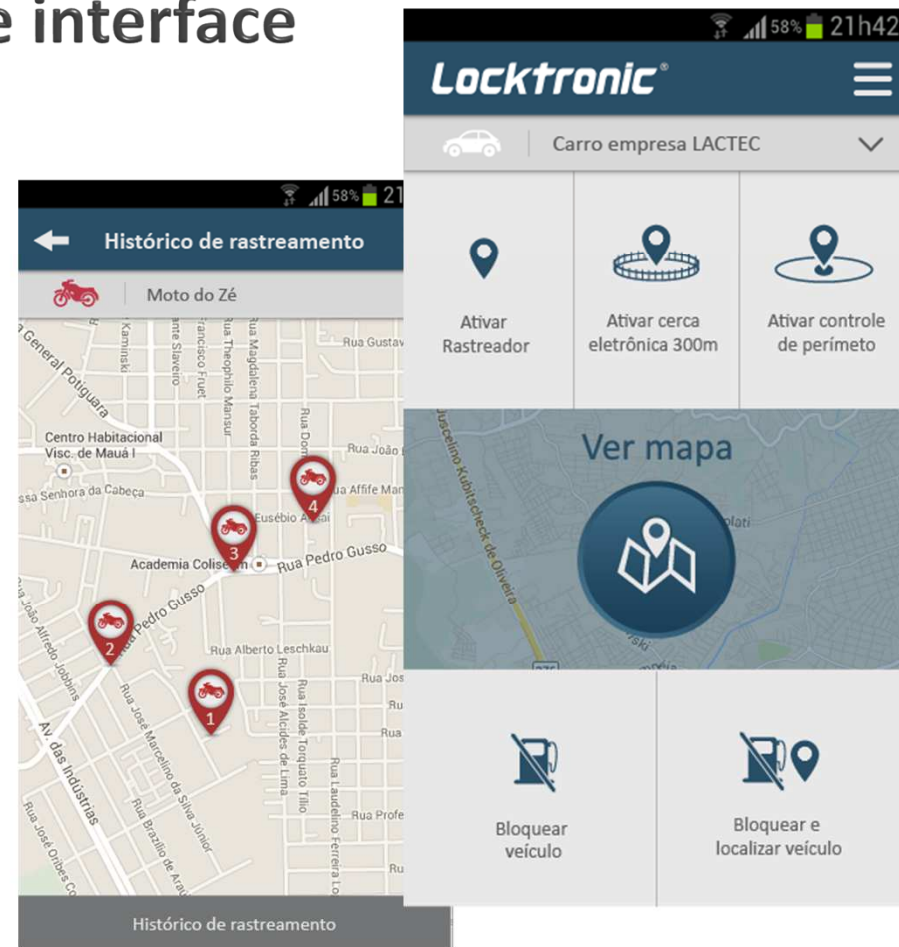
e interface

58% 21

Histórico de rastreamento

Moto do Zé

General Potiguara

Kaminski

ante Slaviero

Francisco Fruet

Rua Theophilo Mansur

Rua Magdalena Taborda Ribas

Rua Dom

Rua Gustav

Centro Habitacional Visc. de Mauá I

Rua João

ssa Senhora da Cabeça

ua Affife Mar

Eusébio A

Academia Coliseu

Rua Pedro Gusso

Rua Pedro Gusso

Rua João Alfredo Jobbins

Rua Alberto Leschkau

Rua José Marcelino da Silva Júnior

Rua José Alcides de Lima

Rua Isolde Torquato Tillo

Rua Laudelino Ferreira Lo

Av. das Indústrias

Rua Brazilio de Arau

Rua José Oribes Co

Rua Jos

Ru

Rua

Rua Profe

Ru

1

2

3

4

Histórico de rastreamento

58% 21h42

Locktronic®

Carro empresa LACTEC

Ativar Rastreador

Ativar cerca eletrônica 300m

Ativar controle de perímetro

Juscelino Kubitscheck de Oliveira

Ver mapa

Bloquear veículo

Bloquear e localizar veículo